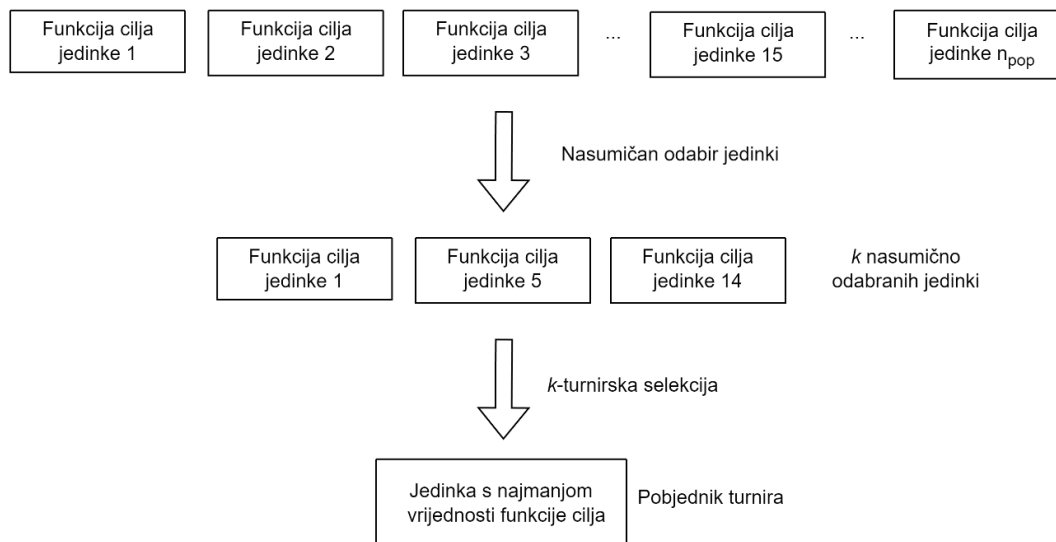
Funkcija cilja jedinke 1

Funkcija cilja jedinke 2

Funkcija cilja jedinke 3

...

Funkcija cilja jedinke 15

...

Funkcija cilja jedinke $n_{pop}$

Nasumičan odabir jedinki

Funkcija cilja jedinke 1

Funkcija cilja jedinke 5

Funkcija cilja jedinke 14

*k* nasumično odabranih jedinki

*k*-turnirska selekcija

Jedinka s najmanjom vrijednosti funkcije cilja

Pobjednik turnira